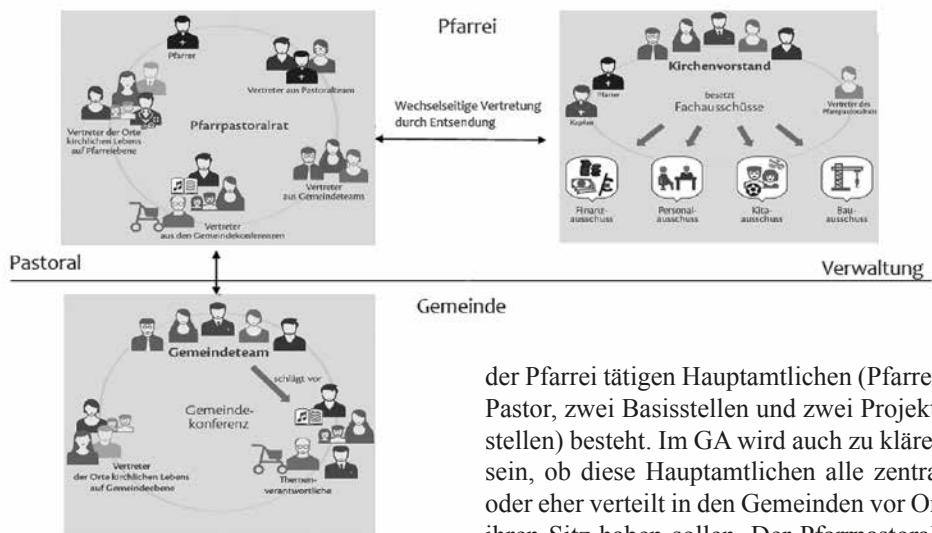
Pfarrei

Pfarrer

Vertreter aus Pastoralteam

Vertreter der Orte kirchlichen Lebens auf Pfarrebene

Pfarrpastoralrat

Vertreter aus Gemeindeteams

Vertreter aus den Gemeindekonferenzen

Wechselseitige Vertretung durch Entsendung

Kirchenvorstand

Pfarrer

Kaplan

besetzt Fachausschüsse

Vertreter des Pfarrpastoralrats

Finanz-ausschuss

Personal-ausschuss

Kita-ausschuss

Bau-ausschuss

Pastoral

Verwaltung

Gemeinde

Gemeindeteam

schlägt vor

Gemeinde-konferenz

Vertreter der Orte kirchlichen Lebens auf Gemeindeebene

Themen-verantwortliche

der Pfarrei tätigen Hauptamtlichen (Pfarre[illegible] Pastor, zwei Basisstellen und zwei Projekt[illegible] stellen) besteht. Im GA wird auch zu kläre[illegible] sein, ob diese Hauptamtlichen alle zentra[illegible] oder eher verteilt in den Gemeinden vor O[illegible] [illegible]